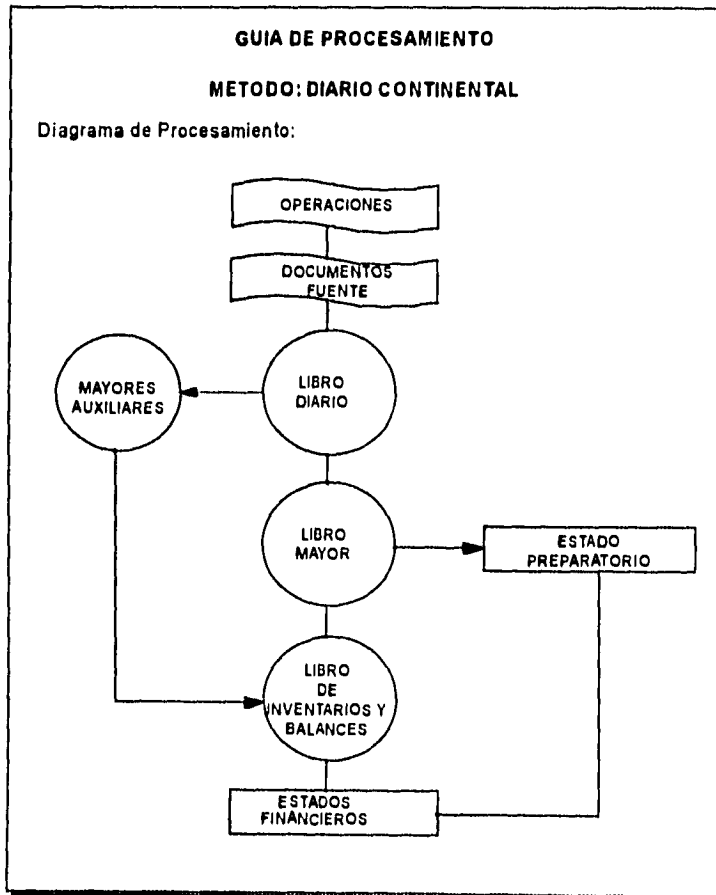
GUIA DE PROCESAMIENTO

METODO: DIARIO CONTINENTAL

Diagrama de Procesamiento:

OPERACIONES

DOCUMENTOS FUENTE

MAYORES AUXILIARES

LIBRO DIARIO

LIBRO MAYOR

ESTADO PREPARATORIO

LIBRO DE INVENTARIOS Y BALANCES

ESTADOS FINANCIEROS